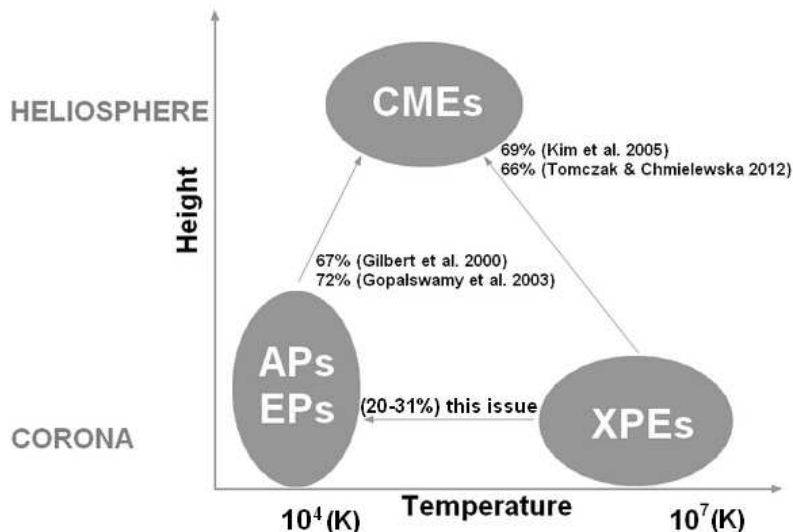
HELIOSPHERE

CMEs

69% (Kim et al. 2005)
66% (Tomczak & Chmielewska 2012)

Height

67% (Gilbert et al. 2000)
72% (Gopalswamy et al. 2003)

APs
EPs

(20-31%) this issue

XPEs

CORONA

$10^4$(K)

Temperature

$10^7$(K)